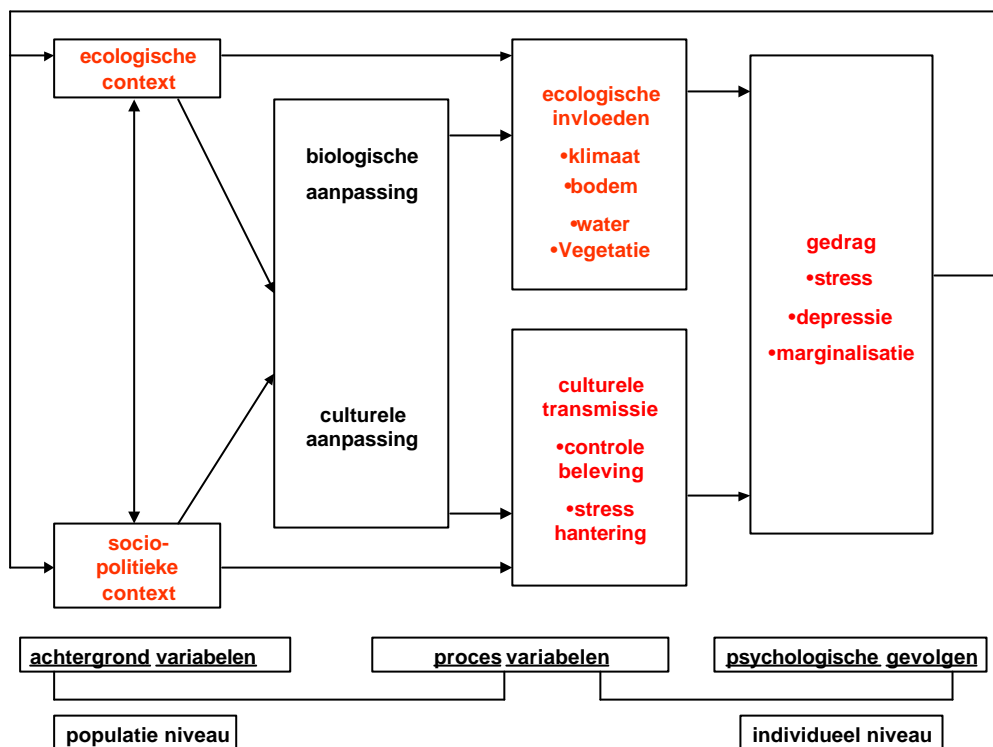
ecologische context

socio-politieke context

biologische aanpassing

culturele aanpassing

ecologische invloeden
•klimaat
•bodem
•water
•Vegetatie

culturele transmissie
•controle beleving
•stress hantering

gedrag
•stress
•depressie
•marginalisatie

achtergrond variabelen

proces variabelen

psychologische gevolgen

populatie niveau

individueel niveau